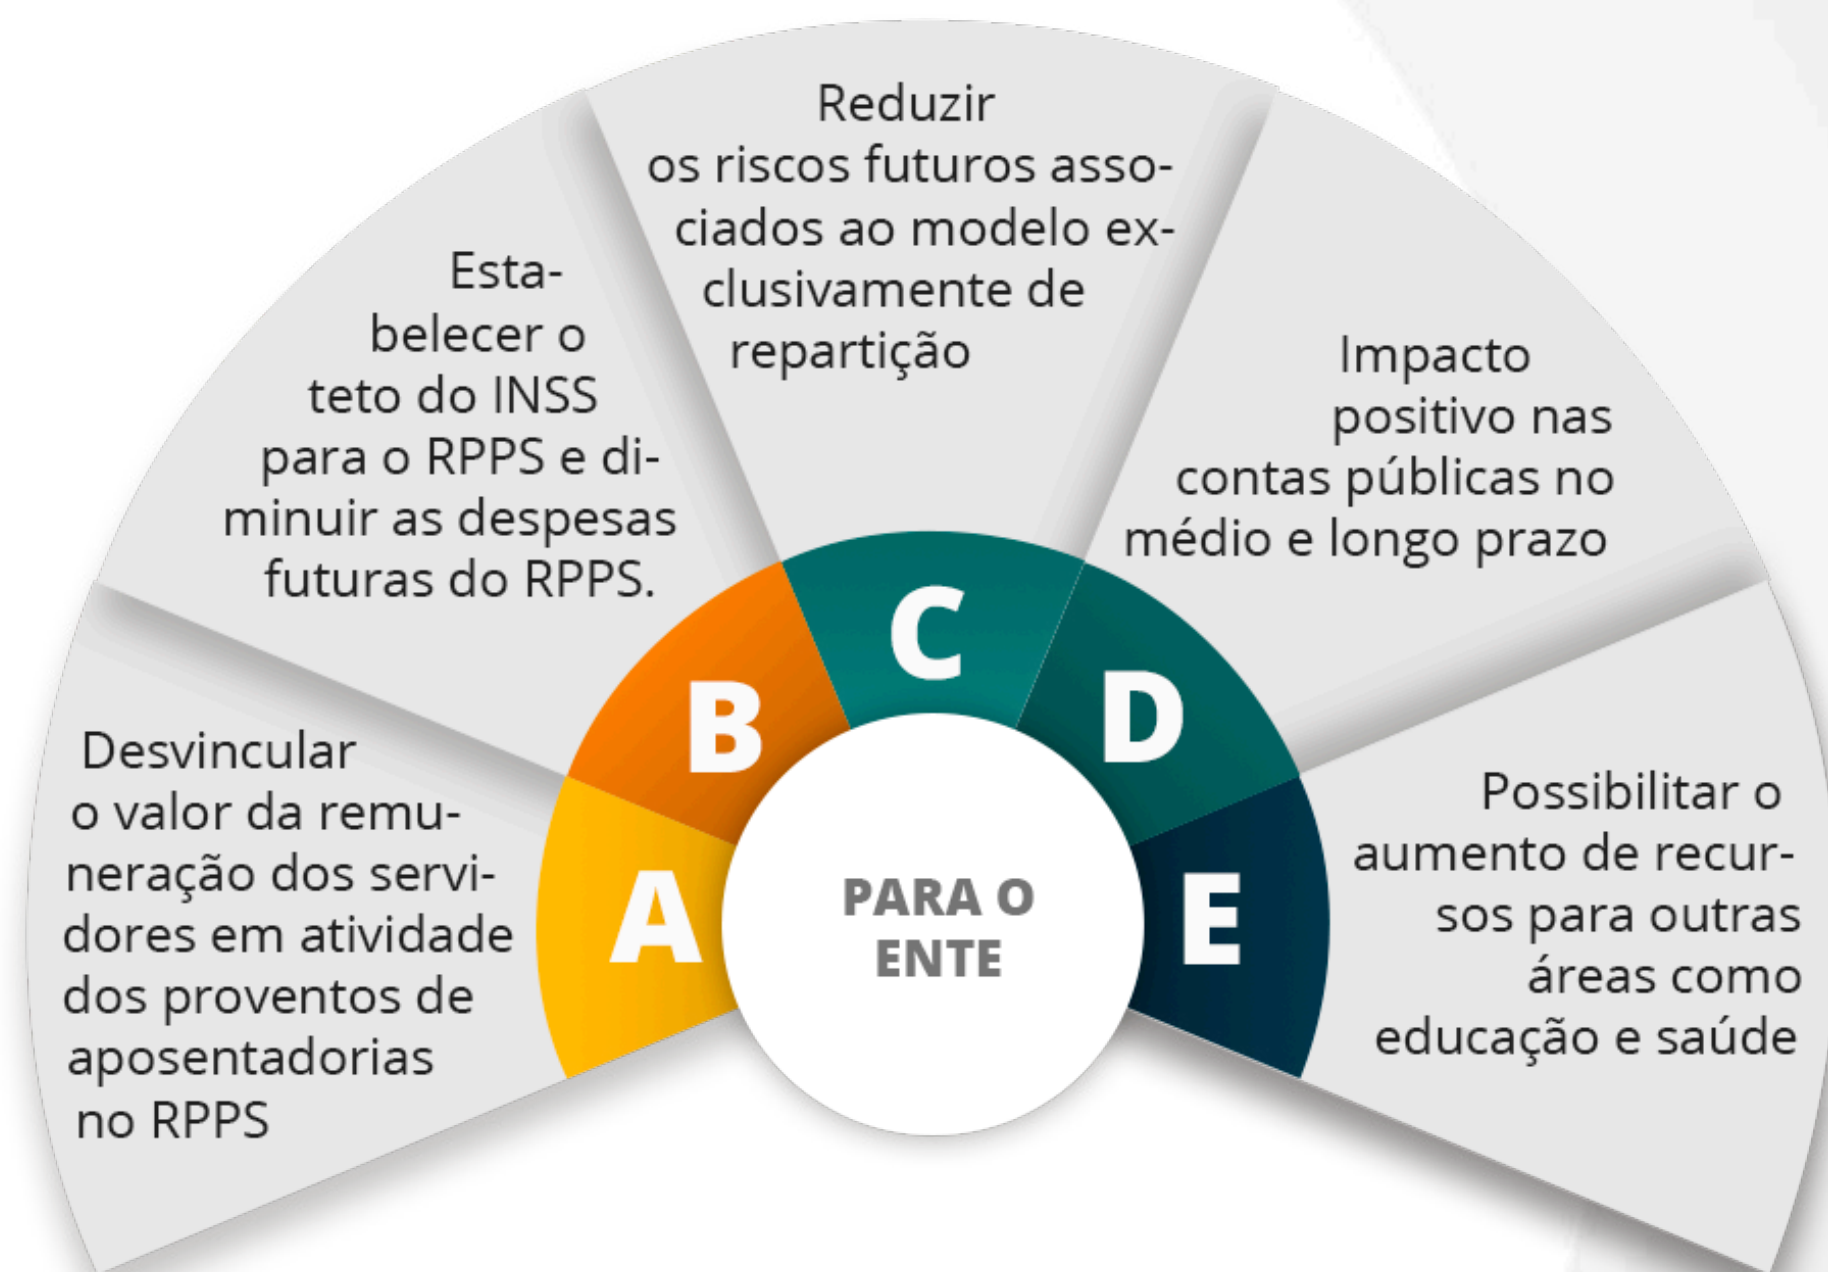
PARA O ENTE

A
Desvincular o valor da remuneração dos servidores em atividade dos proventos de aposentadorias no RPPS

B
Estabelecer o teto do INSS para o RPPS e diminuir as despesas futuras do RPPS.

C
Reduzir os riscos futuros associados ao modelo exclusivamente de repartição

D
Impacto positivo nas contas públicas no médio e longo prazo

E
Possibilitar o aumento de recursos para outras áreas como educação e saúde